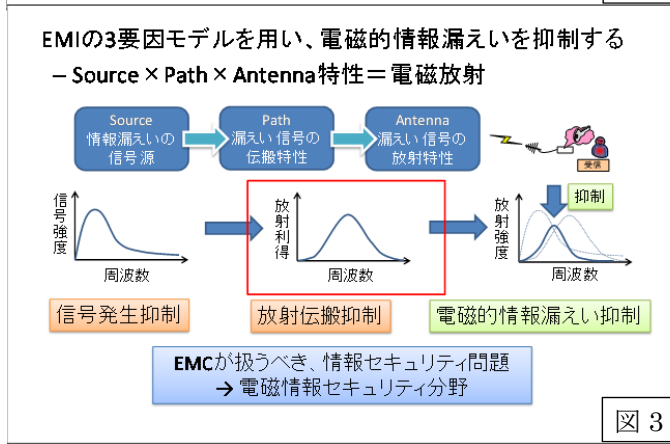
EMIの3要因モデルを用い、電磁的情報漏えいを抑制する

– Source × Path × Antenna特性＝電磁放射

Source
情報漏えいの
信号源

Path
漏えい信号の
伝搬特性

Antenna
漏えい信号の
放射特性

受信

信号強度

周波数

放射利得

周波数

抑制

放射強度

周波数

信号発生抑制

放射伝搬抑制

電磁的情報漏えい抑制

EMCが扱うべき、情報セキュリティ問題
→ 電磁情報セキュリティ分野

図 3